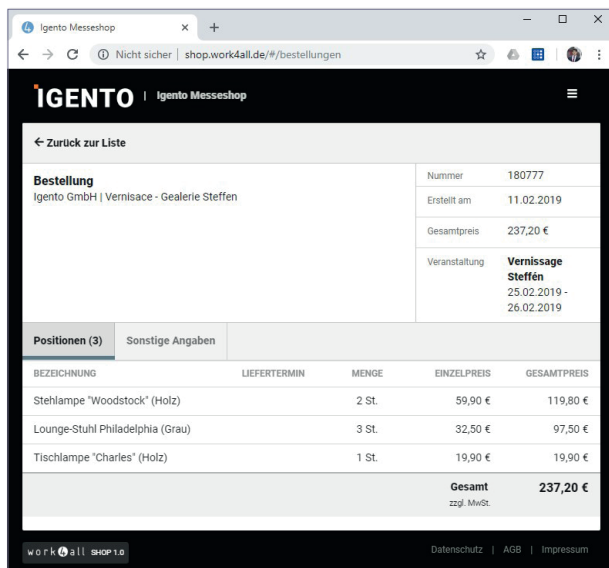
Igento Messeshop ×  +

Nicht sicher | shop.work4all.de/#/bestellungen

IGENTO | Igento Messeshop

← Zurück zur Liste

Bestellung
Igento GmbH | Vernisace - Gealerie Steffen

| | |
|---|---|
| Nummer | 180777 |
| Erstellt am | 11.02.2019 |
| Gesamtpreis | 237,20 € |
| Veranstaltung | Vernissage Steffén 25.02.2019 - 26.02.2019 |

Positionen (3) | Sonstige Angaben

| BEZEICHNUNG | LIEFERTERMIN | MENGE | EINZELPREIS | GESAMTPREIS |
|---|---|---|---|---|
| Stehlampe "Woodstock" (Holz) | | 2 St. | 59,90 € | 119,80 € |
| Lounge-Stuhl Philadelphia (Grau) | | 3 St. | 32,50 € | 97,50 € |
| Tischlampe "Charles" (Holz) | | 1 St. | 19,90 € | 19,90 € |
| | | | Gesamt zzgl. MwSt. | 237,20 € |

work4all SHOP 1.0

Datenschutz | AGB | Impressum